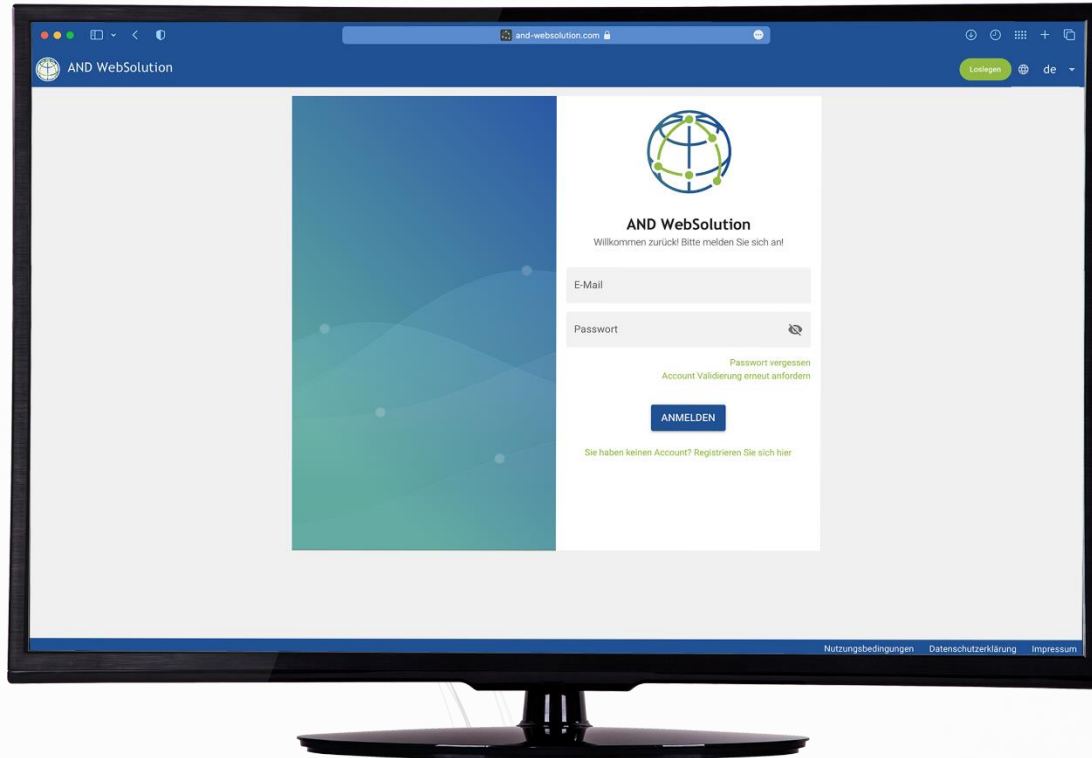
and-websolution.com

AND WebSolution

Loslegen de

AND WebSolution

Willkommen zurück! Bitte melden Sie sich an!

E-Mail

Passwort

Passwort vergessen

Account Validierung erneut anfordern

ANMELDEN

Sie haben keinen Account? Registrieren Sie sich hier

Nutzungsbedingungen Datenschutzerklärung Impressum